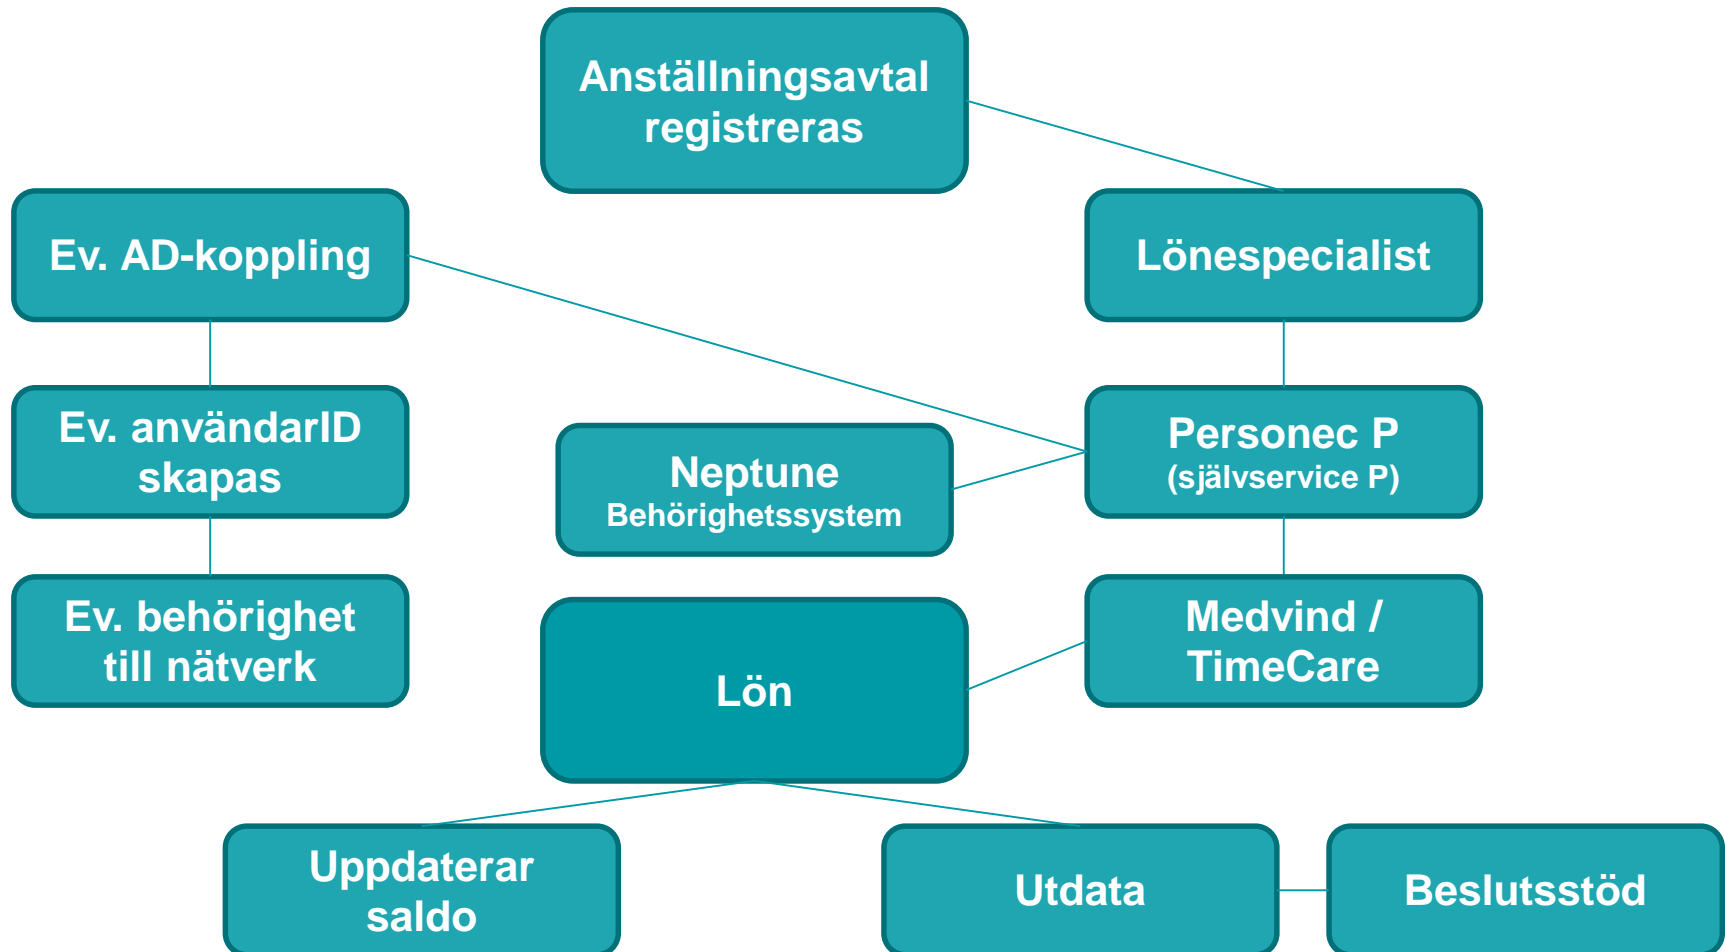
Anställningsavtal registreras

Ev. AD-koppling

Lönespecialist

Ev. användarID skapas

Neptune
Behörighetssystem

Personec P
(självservice P)

Ev. behörighet till nätverk

Lön

Medvind / TimeCare

Uppdaterar saldo

Utdata

Beslutsstöd